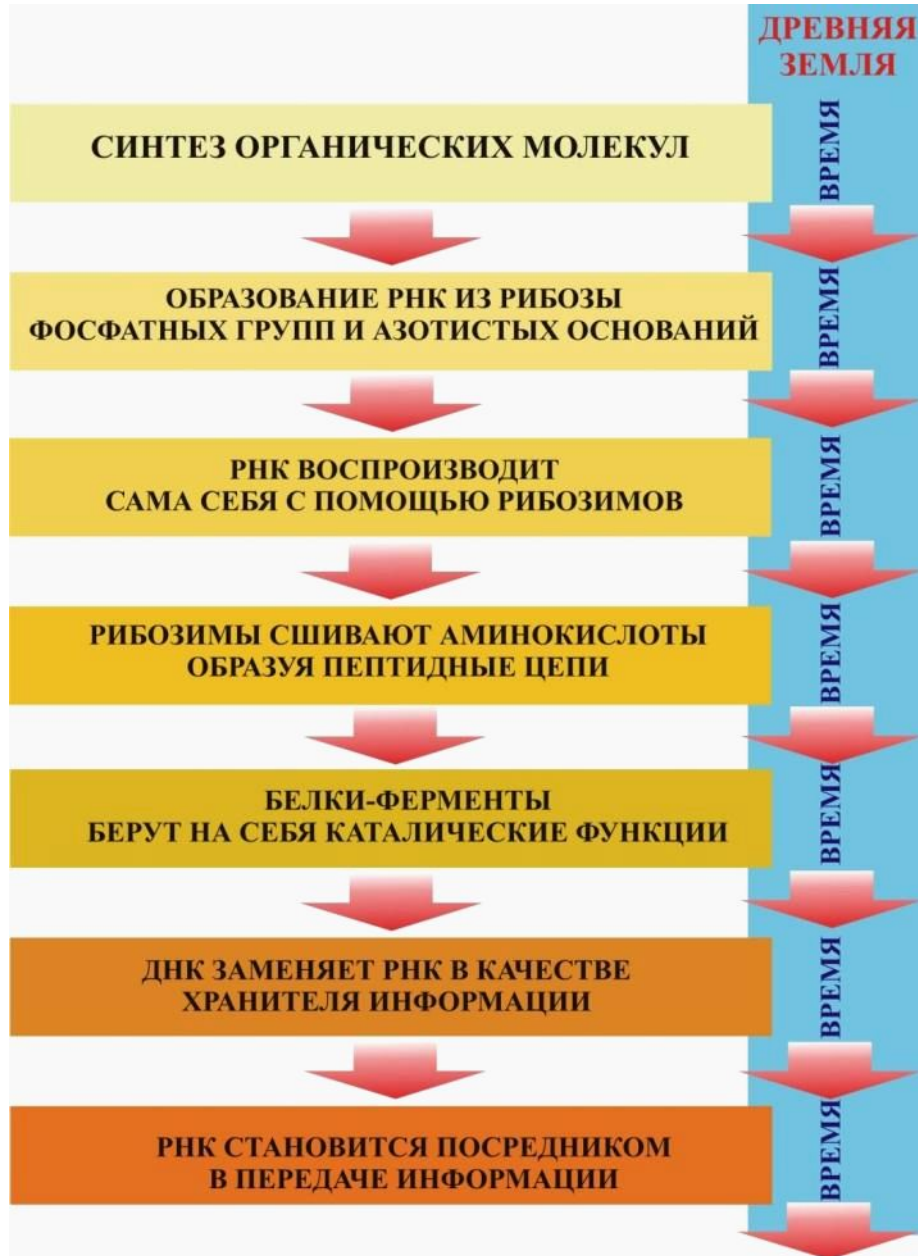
ДРЕВНЯЯ ЗЕМЛЯ

СИНТЕЗ ОРГАНИЧЕСКИХ МОЛЕКУЛ

ВРЕМЯ

ОБРАЗОВАНИЕ РНК ИЗ РИБОЗЫ ФОСФАТНЫХ ГРУПП И АЗОТИСТЫХ ОСНОВАНИЙ

ВРЕМЯ

РНК ВОСПРОИЗВОДИТ САМА СЕБЯ С ПОМОЩЬЮ РИБОЗИМОВ

ВРЕМЯ

РИБОЗИМЫ СШИВАЮТ АМИНОКИСЛОТЫ ОБРАЗУЯ ПЕПТИДНЫЕ ЦЕПИ

ВРЕМЯ

БЕЛКИ-ФЕРМЕНТЫ БЕРУТ НА СЕБЯ КАТАЛИЧЕСКИЕ ФУНКЦИИ

ВРЕМЯ

ДНК ЗАМЕНЯЕТ РНК В КАЧЕСТВЕ ХРАНИТЕЛЯ ИНФОРМАЦИИ

ВРЕМЯ

РНК СТАНОВИТСЯ ПОСРЕДНИКОМ В ПЕРЕДАЧЕ ИНФОРМАЦИИ

ВРЕМЯ